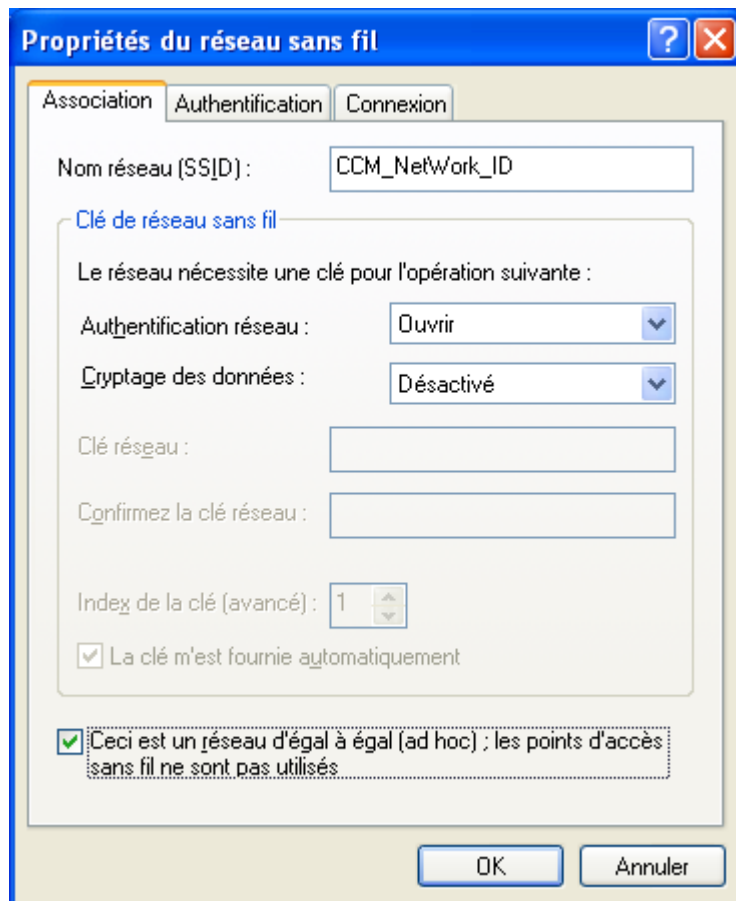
Propriétés du réseau sans fil

?

Association

Authentification

Connexion

Nom réseau (SSID) :

CCM_NetWork_ID

Clé de réseau sans fil

Le réseau nécessite une clé pour l'opération suivante :

Authentification réseau :

Ouvrir

Cryptage des données :

Désactivé

Clé réseau :

Confirmez la clé réseau :

Index de la clé (avancé) :

1

La clé m'est fournie automatiquement

Ceci est un réseau d'égal à égal (ad hoc) ; les points d'accès sans fil ne sont pas utilisés

OK

Annuler